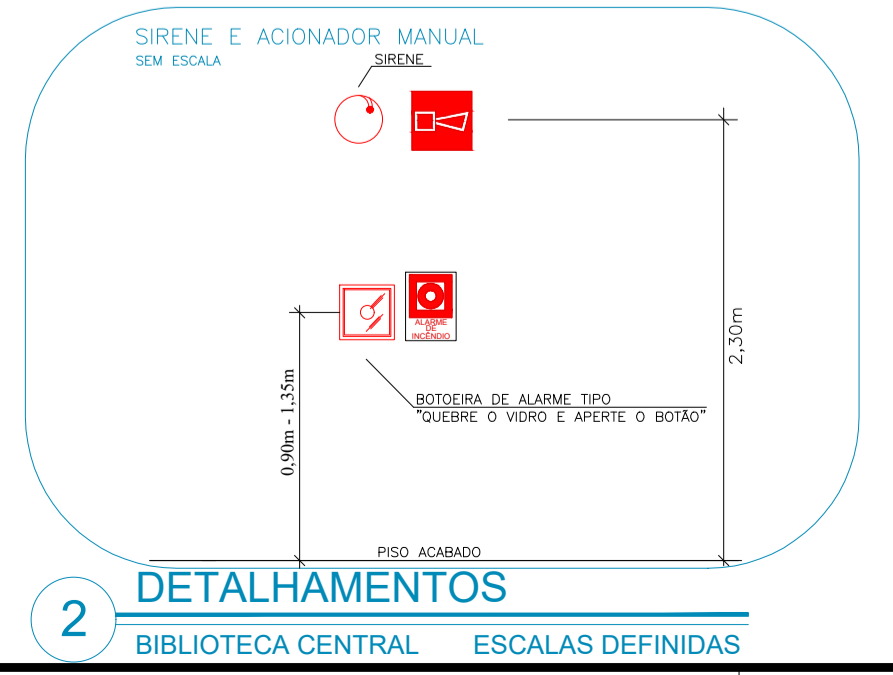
SIRENE E ACIONADOR MANUAL
SEM ESCALA

SIRENE

ALARME DE INCÊNDIO

2,30m

0,90m - 1,35m

BOTOEIRA DE ALARME TIPO
"QUEBRE O VIDRO E APERTE O BOTÃO"

PISO ACABADO

2

DETALHAMENTOS

BIBLIOTECA CENTRAL ESCALAS DEFINIDAS